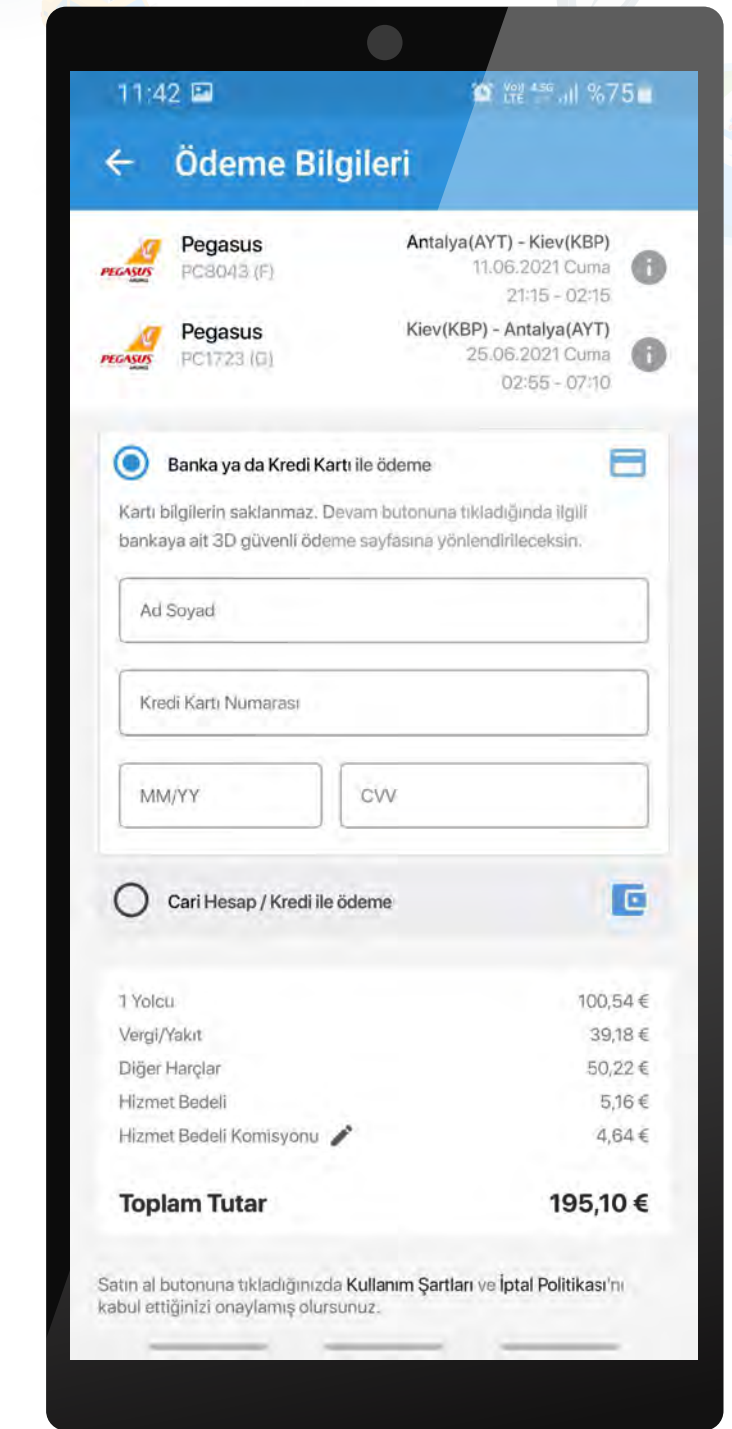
11:42

Vo) LTE 4.5G %75

← Ödeme Bilgileri

PEGASUS Pegasus PC8043 (F)

Antalya(AYT) - Kiev(KBP) 11.06.2021 Cuma 21:15 - 02:15

PEGASUS Pegasus PC1723 (G)

Kiev(KBP) - Antalya(AYT) 25.06.2021 Cuma 02:55 - 07:10

Banka ya da Kredi Kartı ile ödeme

Kartı bilgilerin saklanmaz. Devam butonuna tıkladığında ilgili bankaya ait 3D güvenli ödeme sayfasına yönlendirileceksin.

Ad Soyad

Kredi Kartı Numarası

MM/YY

CVV

Cari Hesap / Kredi ile ödeme

| | |
|---|---|
| 1 Yolcu | 100,54 € |
| Vergi/Yakıt | 39,18 € |
| Diğer Harçlar | 50,22 € |
| Hizmet Bedeli | 5,16 € |
| Hizmet Bedeli Komisyonu | 4,64 € |

Toplam Tutar 195,10 €

Satın al butonuna tıkladığınızda Kullanım Şartları ve İptal Politikası'nı kabul ettiğinizi onaylamış olursunuz.